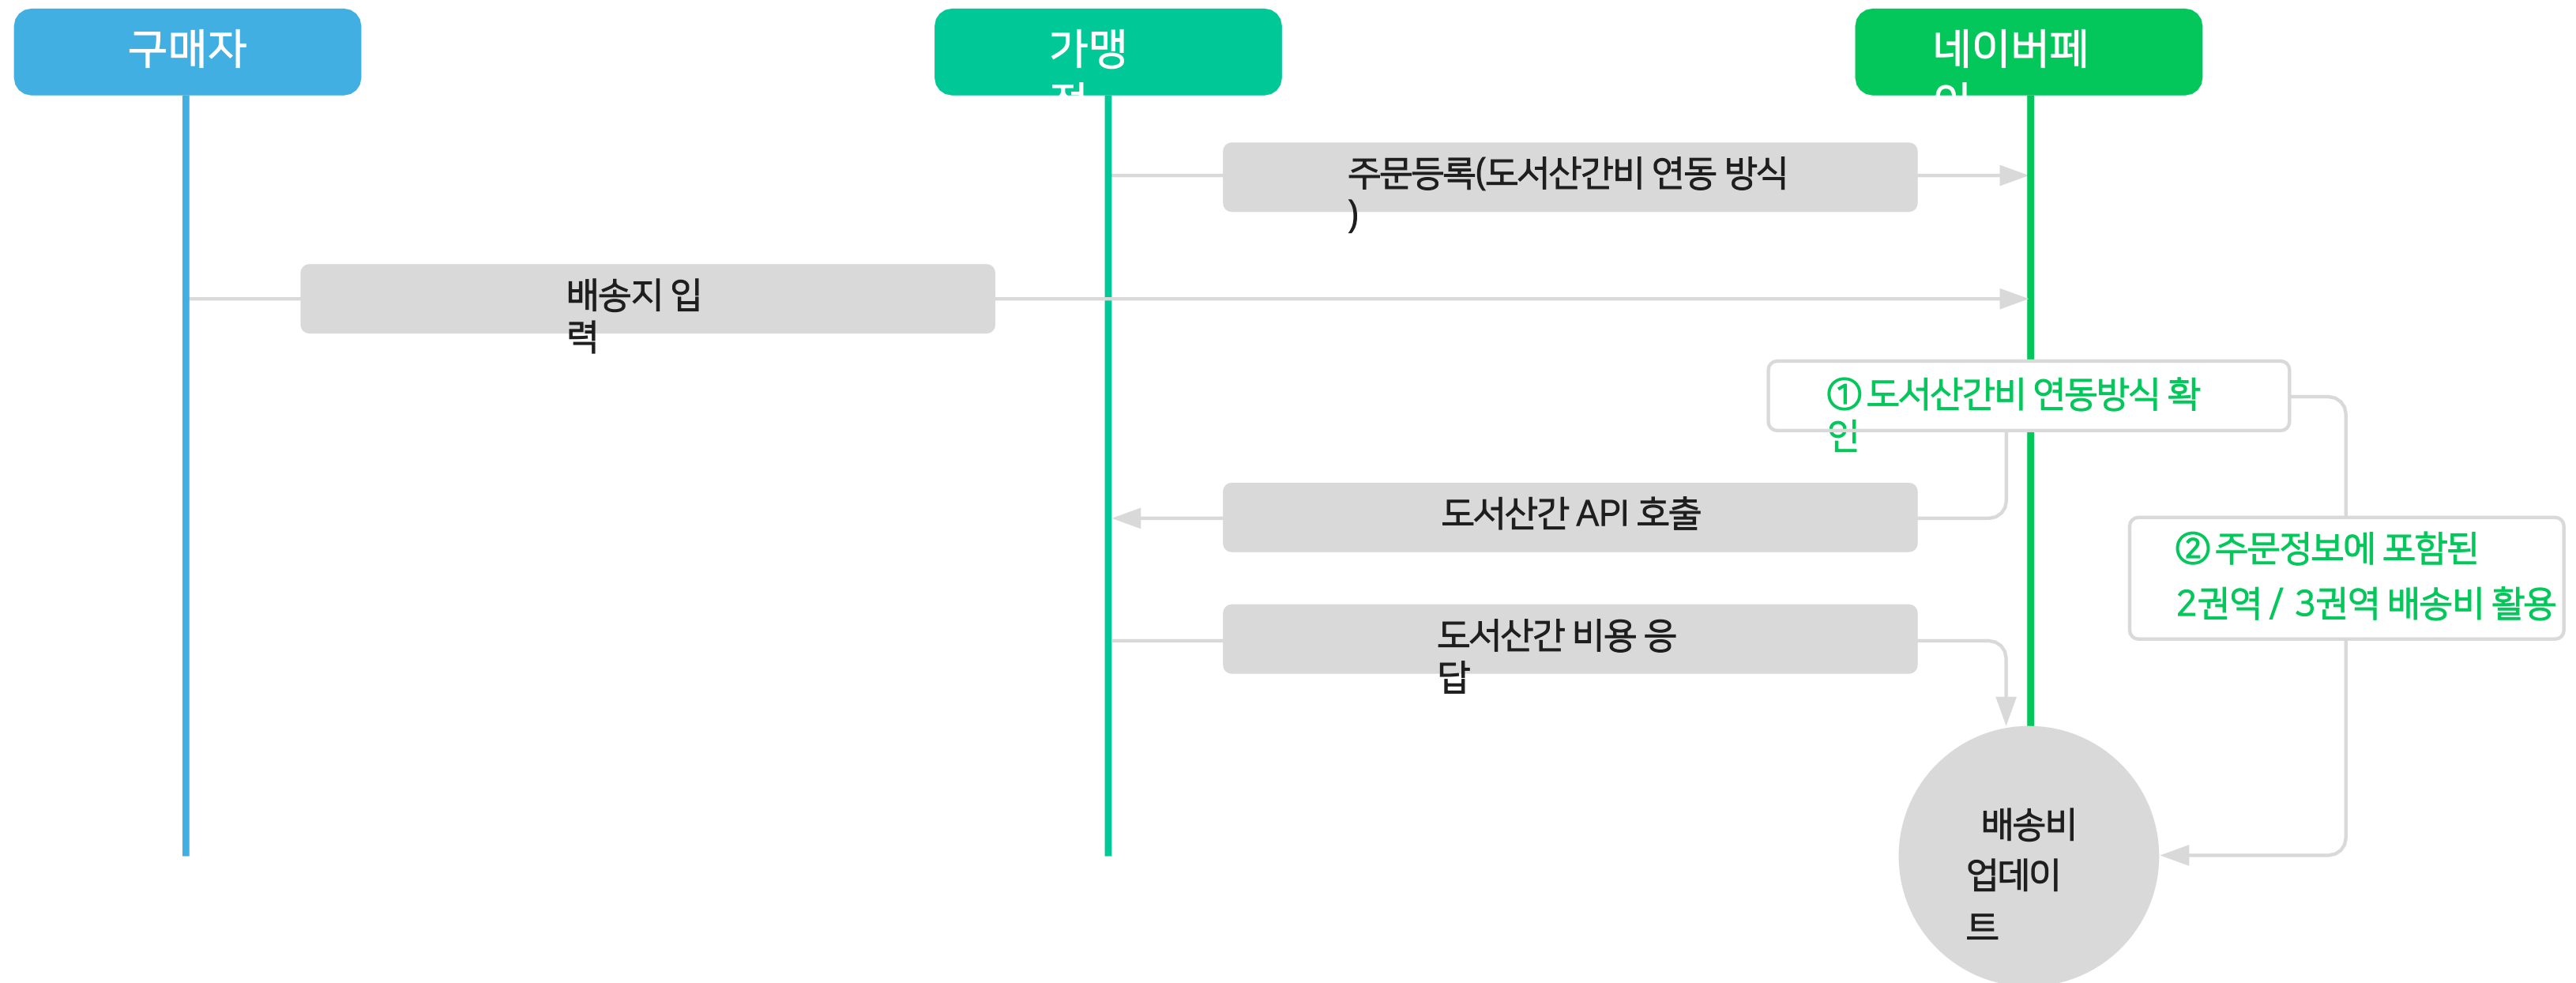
구매자

가맹
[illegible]

네이버페
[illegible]

주문등록(도서산간비 연동 방식
)

배송지 입
력

① 도서산간비 연동방식 확
인

도서산간 API 호출

② 주문정보에 포함된
2권역 / 3권역 배송비 활용

도서산간 비용 응
답

배송비
업데이
트